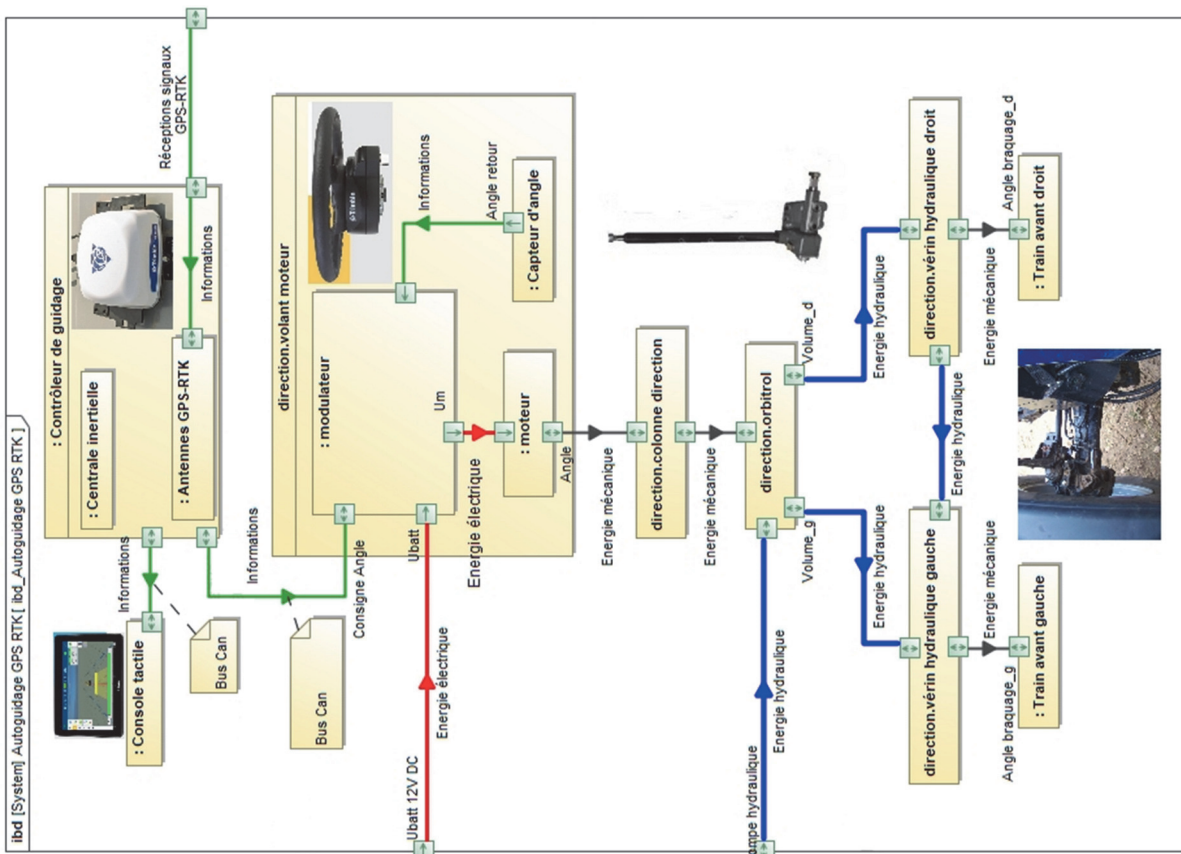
ibd [System] Autoguidage GPS RTK [ ibd_Autoguidage GPS RTK ]

Réceptions signaux GPS-RTK

: Contrôleur de guidage

: Centrale inertielle

: Antennes GPS-RTK

Informations

Informations

Informations

: Console tactile

Bus Can

Informations

Bus Can

Consigne Angle

direction.volant moteur

: modulateur

Informations

Angle retour

: Capteur d'angle

Um

Ubatt

Energie électrique

: moteur

Angle

Ubatt 12V DC

Energie électrique

Energie mécanique

direction.colonne direction

Energie mécanique

direction.orbitrol

Volume_d

Volume_g

Pompe hydraulique

Energie hydraulique

Energie hydraulique

Energie hydraulique

Energie hydraulique

direction.vérin hydraulique droit

direction.vérin hydraulique gauche

Angle braquage_d

Energie mécanique

: Train avant droit

Energie mécanique

Angle braquage_g

: Train avant gauche